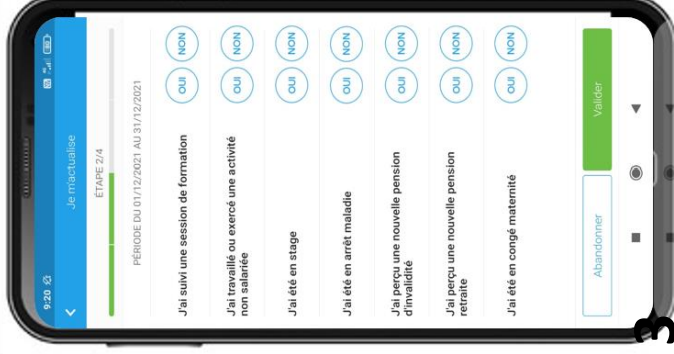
9:20

Je m'actualise

ÉTAPE 2/4

PÉRIODE DU 01/12/2021 AU 31/12/2021

J'ai suivi une session de formation
OUI NON

J'ai travaillé ou exercé une activité non salariée
OUI NON

J'ai été en stage
OUI NON

J'ai été en arrêt maladie
OUI NON

J'ai perçu une nouvelle pension d'invalidité
OUI NON

J'ai perçu une nouvelle pension retraite
OUI NON

J'ai été en congé maternité
OUI NON

Abandonner

Valider